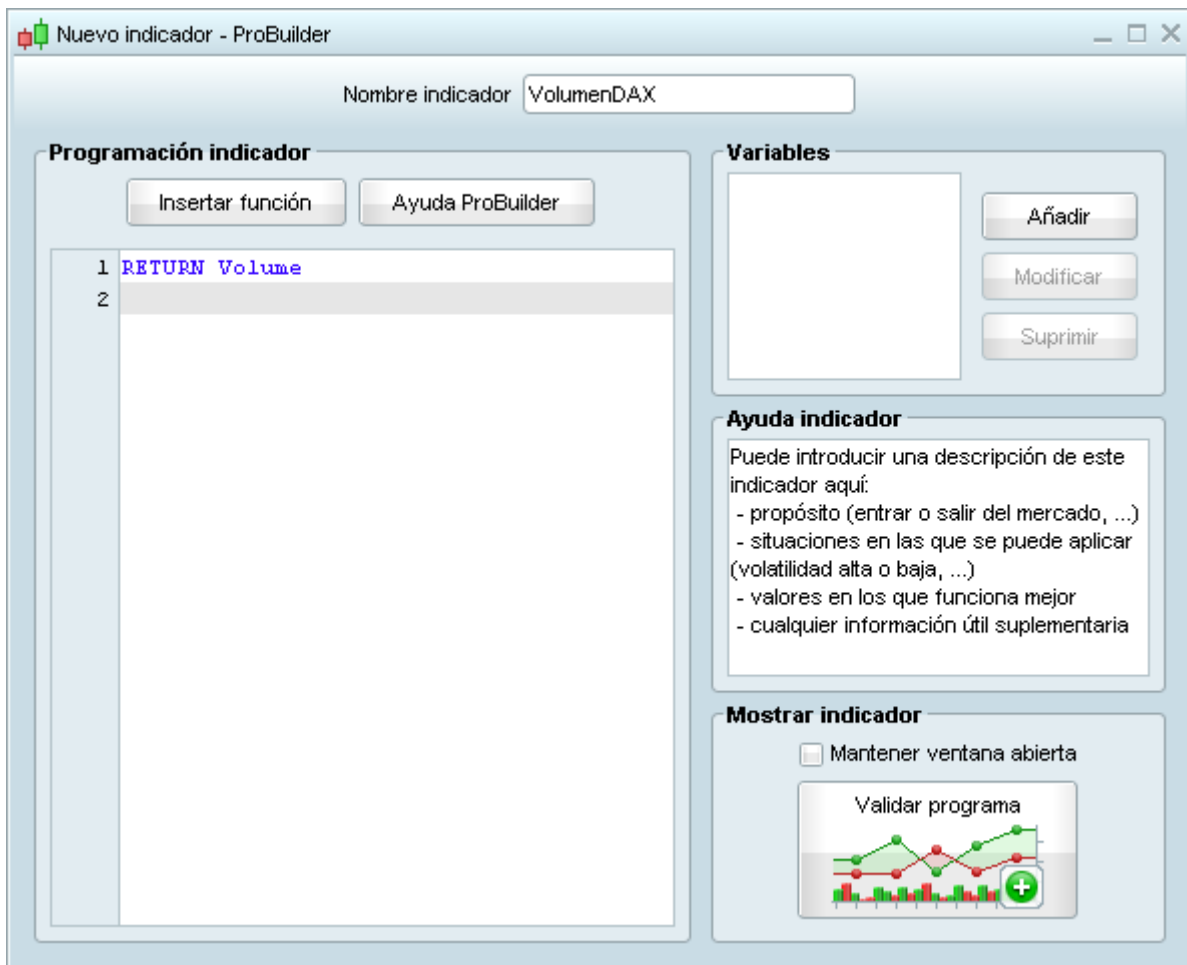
Nuevo indicador - ProBuilder

Nombre indicador VolumenDAX

Programación indicador

Insertar función

Ayuda ProBuilder

1 RETURN Volume
2

Variables

Añadir

Modificar

Suprimir

Ayuda indicador

Puede introducir una descripción de este indicador aquí:
- propósito (entrar o salir del mercado, ...)
- situaciones en las que se puede aplicar (volatilidad alta o baja, ...)
- valores en los que funciona mejor
- cualquier información útil suplementaria

Mostrar indicador

Mantener ventana abierta

Validar programa